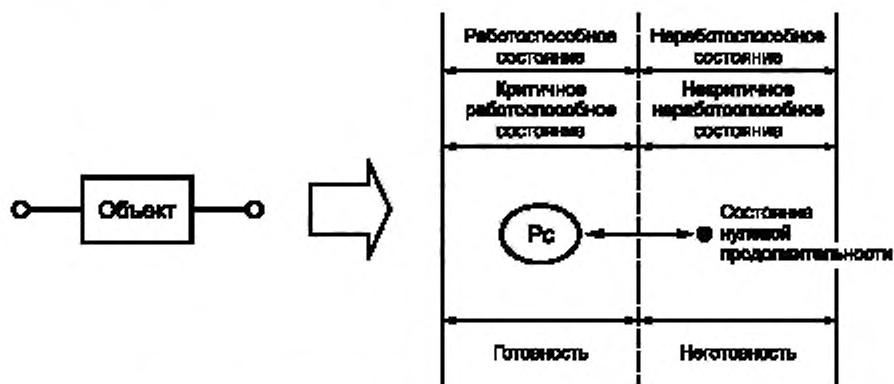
Объект

Работоспособное состояние

Неработоспособное состояние

Критичное работоспособное состояние

Некритичное неработоспособное состояние

Рс

Состояние нулевой продолжительности

Готовность

Неготовность